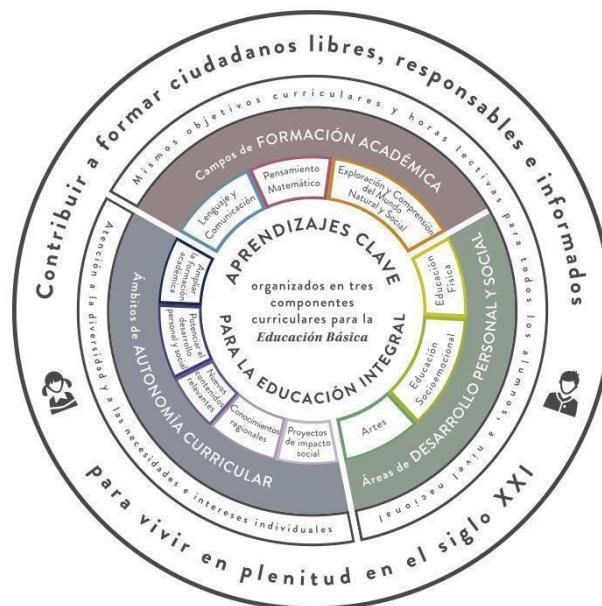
Contribuir a formar ciudadanos libres, responsables e informados

para vivir en plenitud en el siglo XXI

Mismos objetivos curriculares y horas lectivas para todos los alumnos, a nivel nacional

Atención a la diversidad y a las necesidades e intereses individuales

Campos de FORMACIÓN ACADÉMICA

Lenguaje y Comunicación

Pensamiento Matemático

Exploración y Comprensión del Mundo Natural y Social

Áreas de DESARROLLO PERSONAL Y SOCIAL

Educación Física

Educación Socioemocional

Artes

Ámbitos de AUTONOMÍA CURRICULAR

Ampliar la formación académica

Potenciar el desarrollo personal y social

Nuevos contenidos relevantes

Conocimientos regionales

Proyectos de impacto social

APRENDIZAJES CLAVE

organizados en tres componentes curriculares para la *Educación Básica*

PARA LA EDUCACIÓN INTEGRAL